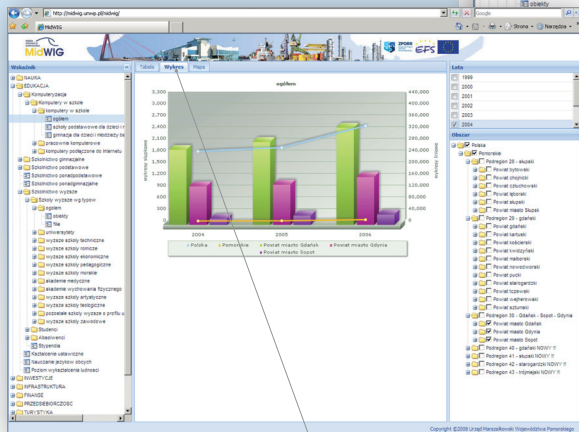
http://midwig.umwp.pl/midwig/
Google
MidWIG
Strona
Narzędzia
obiekty
MidWIG
ZPORR
EFS

Wskaźnik
NAUKA
EDUKACJA
Komputeryzacja
Komputery w szkole
komputery w szkole
ogółem
szkoły podstawowe dla dzieci i
gimnazja dla dzieci i młodzieży b
pracownie komputerowe
komputery podłączone do Internetu
Szkolnictwo gimnazjalne
Szkolnictwo podstawowe
Szkolnictwo ponadpodstawowe
Szkolnictwo ponadgimnazjalne
Szkolnictwo wyższe
Szkoły wyższe wg typów
ogółem
obiekty
filie
uniwersytety
wyższe szkoły techniczne
wyższe szkoły rolnicze
wyższe szkoły ekonomiczne
wyższe szkoły pedagogiczne
wyższe szkoły morskie
akademie medyczne
akademie wychowania fizycznego
wyższe szkoły artystyczne
wyższe szkoły teologiczne
pozostałe szkoły wyższe o profilu w
wyższe szkoły zawodowe
Studenci
Absolwenci
Stypendia
Kształcenie ustawiczne
Nauczanie języków obcych
Poziom wykształcenia ludności
INWESTYCJE
INFRASTRUKTURA
FINANSE
PRZEDSIĘBIORCZOŚĆ
TURYSTYKA

Tabela Wykres Mapa

ogółem
3,300 3,000 2,700 2,400 2,100 1,800 1,500 1,200 900 600 300 0
440,000 400,000 360,000 320,000 280,000 240,000 200,000 160,000 120,000 80,000 40,000 0
2004 2005 2006
Polska Pomorskie Powiat miasto Gdańsk Powiat miasto Gdynia Powiat miasto Sopot

Lata
1999
2000
2001
2002
2003
2004

Obszar
Polska
Pomorskie
Podregion 28 - słupski
Powiat bytowski
Powiat chojnicki
Powiat człuchowski
Powiat lęborski
Powiat słupski
Powiat miasto Słupsk
Podregion 29 - gdański
Powiat gdański
Powiat kartuski
Powiat kościerski
Powiat kwidzyński
Powiat malborski
Powiat nowodworski
Powiat pucki
Powiat starogardzki
Powiat tczewski
Powiat wejherowski
Powiat sztumski
Podregion 30 - Gdańsk - Sopot - Gdynia
Powiat miasto Gdańsk
Powiat miasto Gdynia
Powiat miasto Sopot
Podregion 40 - gdański NOWY !!
Podregion 41 - słupski NOWY !!
Podregion 42 - starogardzki NOWY !!
Podregion 43 - trójmiejski NOWY !!

Copyright ©2008 Urząd Marszałkowski Województwa Pomorskiego